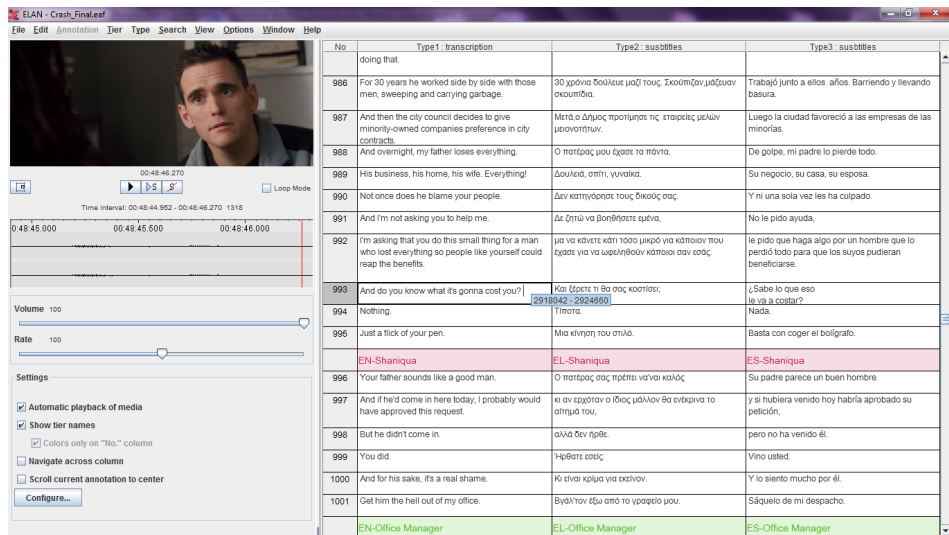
ELAN - Crash_Final.eaf

File Edit Annotation Tier Type Search View Options Window Help

00:48:46.270

Loop Mode

Time Interval: 00:48:44.952 - 00:48:46.270 1318

0:48:45.000 00:48:45.500 00:48:46.000

Volume 100

Rate 100

Settings

Automatic playback of media

Show tier names

Colors only on "No." column

Navigate across column

Scroll current annotation to center

Configure...

| No | Type1 : transcription | Type2 : susbtitles | Type3 : susbtitles |
|---|---|---|---|
| | doing that. | | |
| 986 | For 30 years he worked side by side with those men, sweeping and carrying garbage. | 30 χρόνια δούλευε μαζί τους. Σκούπιζαν,μάζευαν σκουπίδια. | Trabajó junto a ellos años. Barriendo y llevando basura. |
| 987 | And then the city council decides to give minority-owned companies preference in city contracts. | Μετά,ο Δήμος προτίμησε τις εταιρείες μελών μειονοτήτων. | Luego la ciudad favoreció a las empresas de las minorías. |
| 988 | And overnight, my father loses everything. | Ο πατέρας μου έχασε τα πάντα. | De golpe, mi padre lo pierde todo. |
| 989 | His business, his home, his wife. Everything! | Δουλειά, σπίτι, γυναίκα. | Su negocio, su casa, su esposa. |
| 990 | Not once does he blame your people. | Δεν κατηγόρησε τους δικούς σας. | Y ni una sola vez les ha culpado. |
| 991 | And I'm not asking you to help me. | Δε ζητώ να βοηθήσετε εμένα, | No le pido ayuda, |
| 992 | I'm asking that you do this small thing for a man who lost everything so people like yourself could reap the benefits. | μα να κάνετε κάτι τόσο μικρό για κάποιον που έχασε για να ωφεληθούν κάποιοι σαν εσάς. | le pido que haga algo por un hombre que lo perdió todo para que los suyos pudieran beneficiarse. |
| 993 | And do you know what it's gonna cost you? | Και ξέρετε τι θα σας κοστίσει; 2918042 - 2924660 | ¿Sabe lo que eso le va a costar? |
| 994 | Nothing. | Τίποτα. | Nada. |
| 995 | Just a flick of your pen. | Μια κίνηση του στυλό. | Basta con coger el bolígrafo. |
| | EN-Shaniqua | EL-Shaniqua | ES-Shaniqua |
| 996 | Your father sounds like a good man. | Ο πατέρας σας πρέπει να'ναι καλός | Su padre parece un buen hombre |
| 997 | And if he'd come in here today, I probably would have approved this request. | κι αν ερχόταν ο ίδιος μάλλον θα ενέκρινα το αίτημά του, | y si hubiera venido hoy habría aprobado su petición, |
| 998 | But he didn't come in. | αλλά δεν ήρθε. | pero no ha venido él. |
| 999 | You did. | Ήρθατε εσείς. | Vino usted. |
| 1000 | And for his sake, it's a real shame. | Κι είναι κρίμα για εκείνον. | Y lo siento mucho por él. |
| 1001 | Get him the hell out of my office. | Βγάλ'τον έξω από το γραφείο μου. | Sáquelo de mi despacho. |
| | EN-Office Manager | EL-Office Manager | ES-Office Manager |